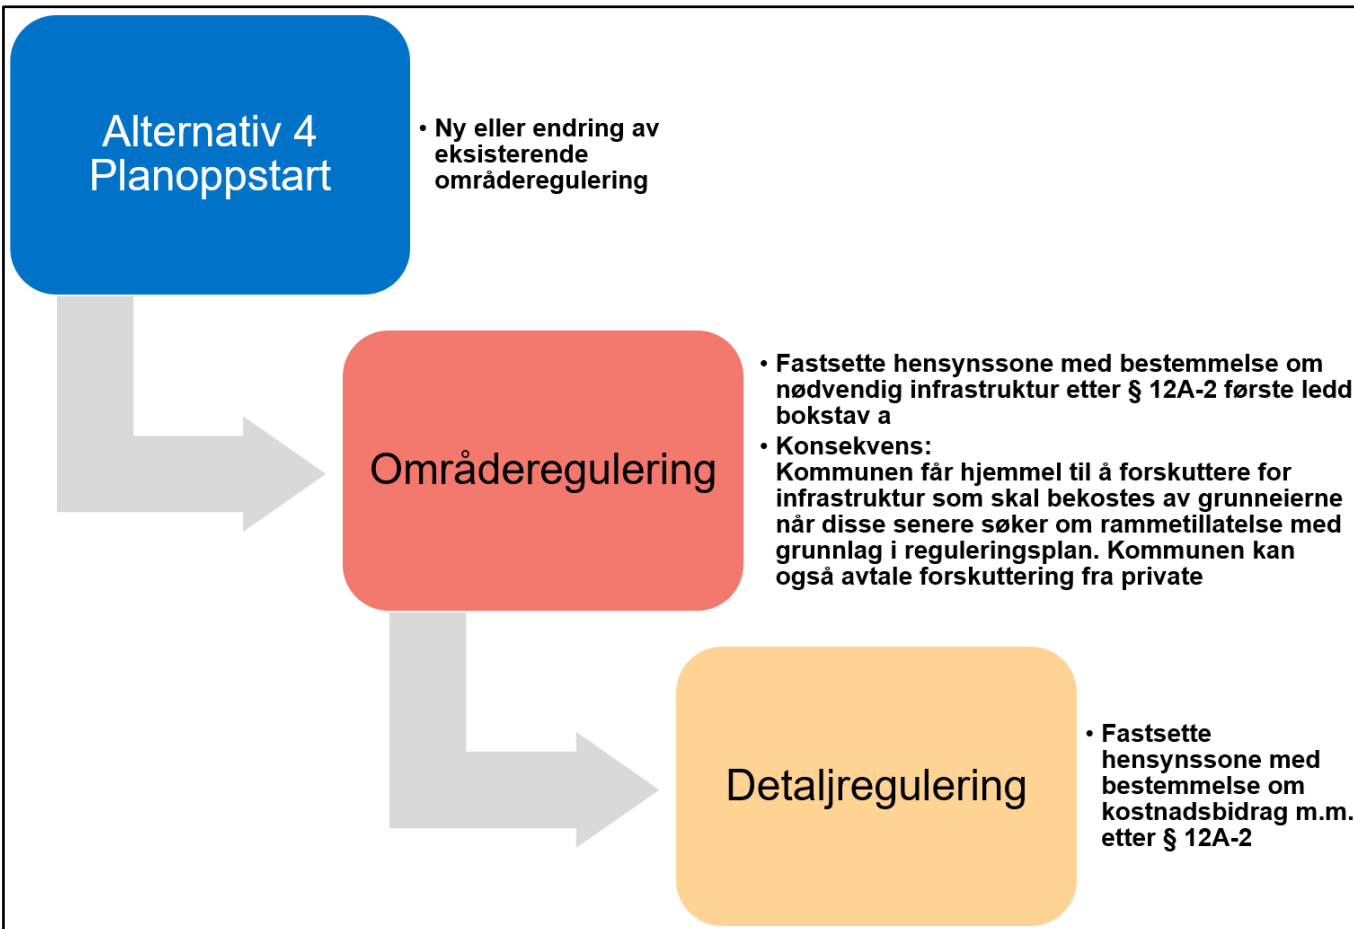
Alternativ 4
Planoppstart

• Ny eller endring av eksisterende områderegulering

Områderegulering

• Fastsette hensynssone med bestemmelse om nødvendig infrastruktur etter § 12A-2 første ledd bokstav a
• Konsekvens:
Kommunen får hjemmel til å forskuttere for infrastruktur som skal bekostes av grunneierne når disse senere søker om rammetillatelse med grunnlag i reguleringsplan. Kommunen kan også avtale forskuttering fra private

Detaljregulering

• Fastsette hensynssone med bestemmelse om kostnadsbidrag m.m. etter § 12A-2